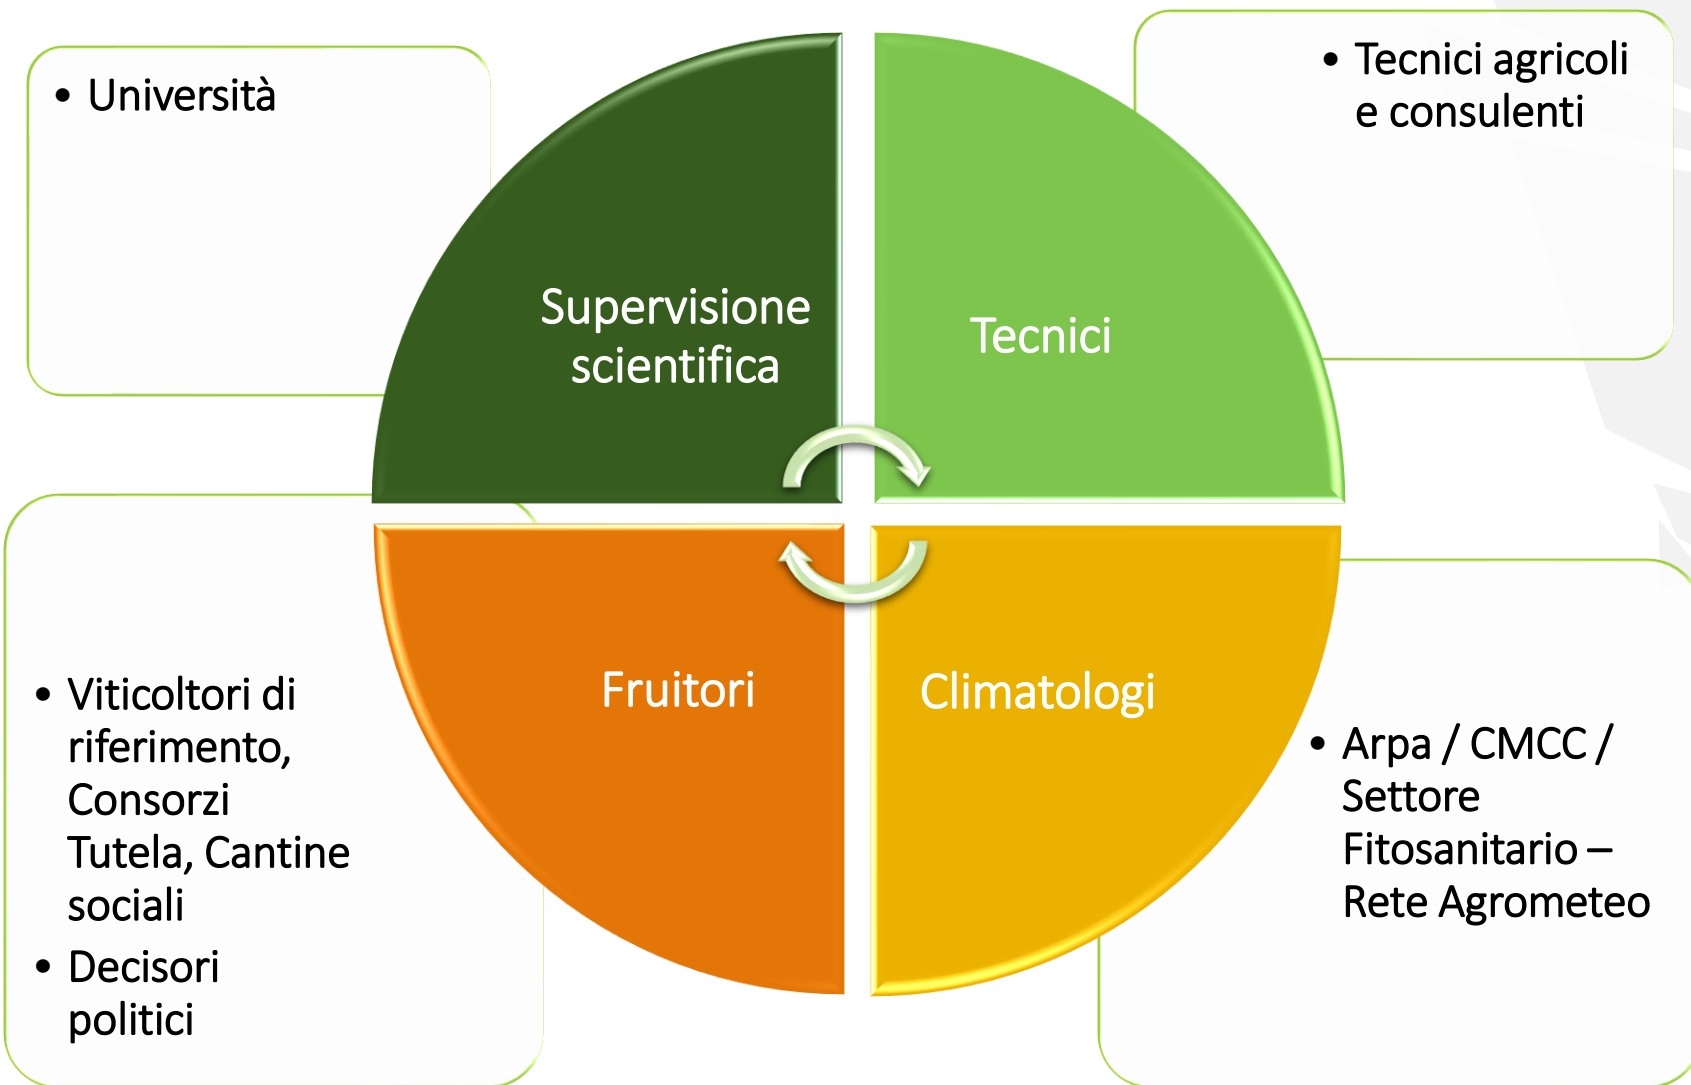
• Università

Supervisione scientifica

Tecnici

• Tecnici agricoli e consulenti

Fruitori

Climatologi

• Viticoltori di riferimento, Consorzi Tutela, Cantine sociali
• Decisori politici

• Arpa / CMCC / Settore Fitosanitario – Rete Agrometeo